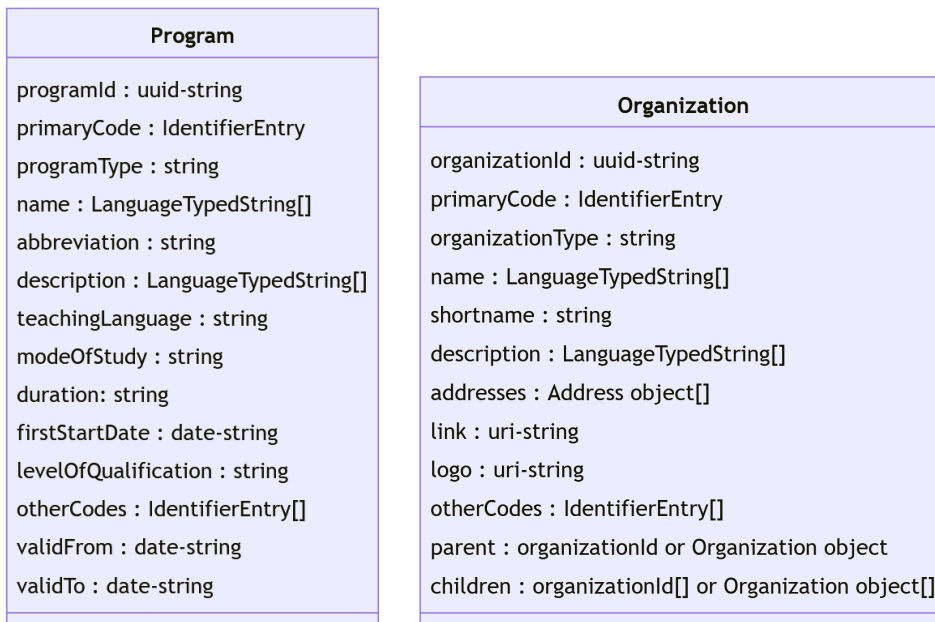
Program

programId : uuid-string
primaryCode : IdentifierEntry
programType : string
name : LanguageTypedString[]
abbreviation : string
description : LanguageTypedString[]
teachingLanguage : string
modeOfStudy : string
duration: string
firstStartDate : date-string
levelOfQualification : string
otherCodes : IdentifierEntry[]
validFrom : date-string
validTo : date-string

Organization

organizationId : uuid-string
primaryCode : IdentifierEntry
organizationType : string
name : LanguageTypedString[]
shortname : string
description : LanguageTypedString[]
addresses : Address object[]
link : uri-string
logo : uri-string
otherCodes : IdentifierEntry[]
parent : organizationId or Organization object
children : organizationId[] or Organization object[]